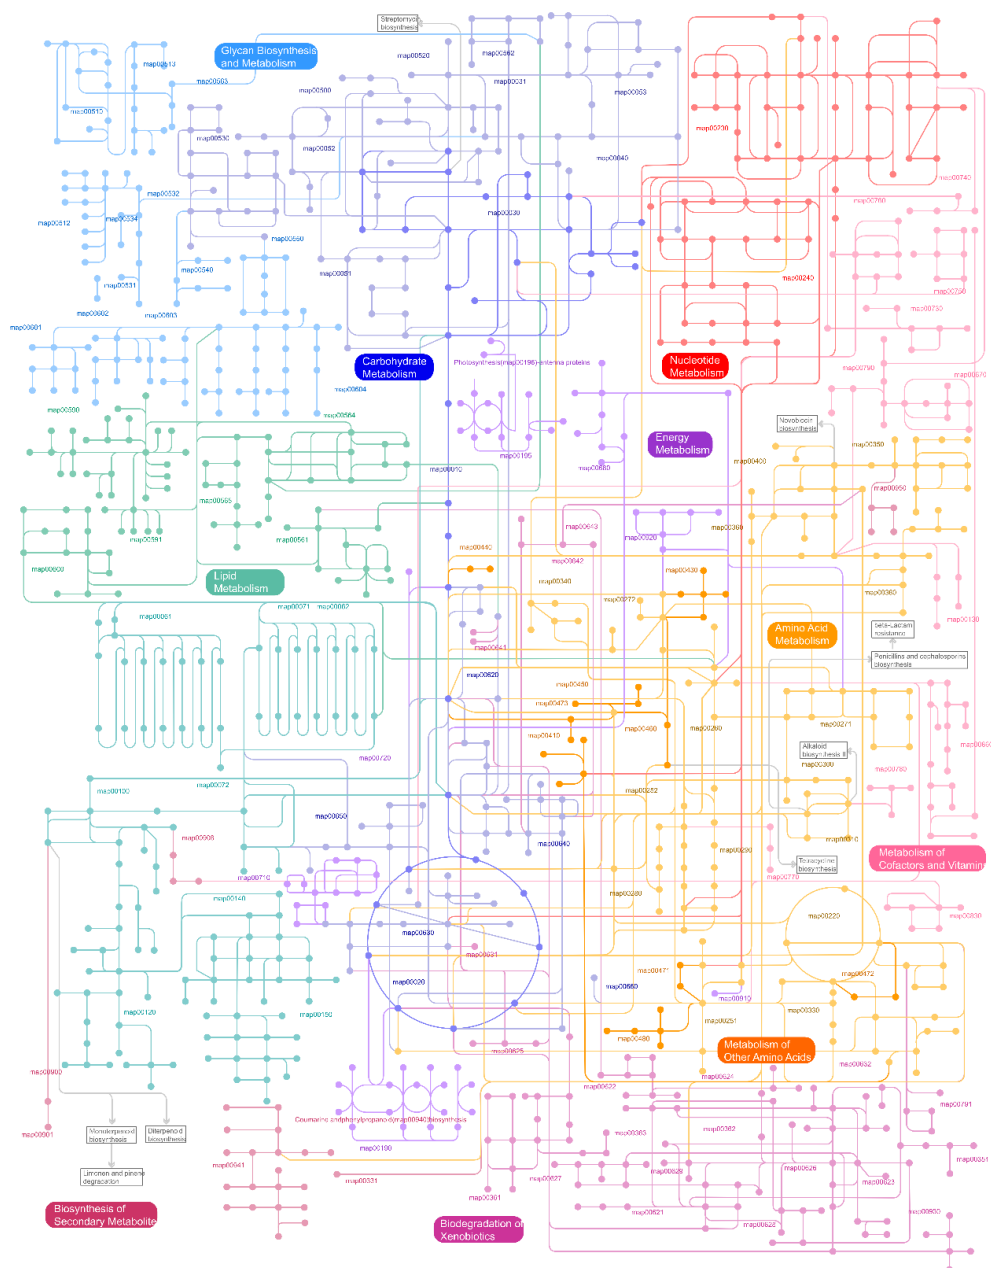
Streptomyc biosynthesis

Glycan Biosynthesis and Metabolism

map00513
map00563
map00510
map00520
map00562
map00531
map00500
map00053
map00730
map00530
map00052
map00040
map00740
map00532
map00030
map00760
map00512
map00534
map00550
map00540
map00051
map00240
map00531
map00770
map00602
map00603
map00780
map00601
Carbohydrate Metabolism
Nucleotide Metabolism
Photosynthesis(map00196)-antenna proteins
map00790
map00604
map00670
map00590
map00564
Novobiocin biosynthesis
Energy Metabolism
map00190
map00350
map00010
map00680
map00400
map00565
map00950
map00643
map00360
map00591
map00561
map00020
map00440
map00642
map00430
Lipid Metabolism
map00600
map00340
map00061
map00071
map00062
map00272
map00380
map00130
beta-Lactam resistance
Amino Acid Metabolism
Penicillins and cephalosporins biosynthesis
map00641
map00620
map00450
map00473
map00271
map00410
map00460
map00260
Alkaloid biosynthesis II
map00300
map00860
map00720
map00750
map00072
map00120
map00252
map00650
map00310
map00908
map00640
map00290
Metabolism of Cofactors and Vitamins
map00710
Tetracycline biosynthesis
map00770
map00140
map00280
map00830
map00220
map00630
map00361
map00020
map00471
map00472
map00660
map00910
map00120
map00150
map00330
map00251
map00480
map00625
Metabolism of Other Amino Acids
map00900
map00624
map00632
map00622
map00791
map00901
Monoterpenoid biosynthesis
Diterpenoid biosynthesis
Coumarine and phenylpropanoid(map00940) biosynthesis
map00363
map00362
map00100
map00351
map00941
map00626
map00623
Limonene and pinene degradation
map00331
map00627
map00361
map00621
map00980
Biosynthesis of Secondary Metabolites
Biodegradation of Xenobiotics
map00982